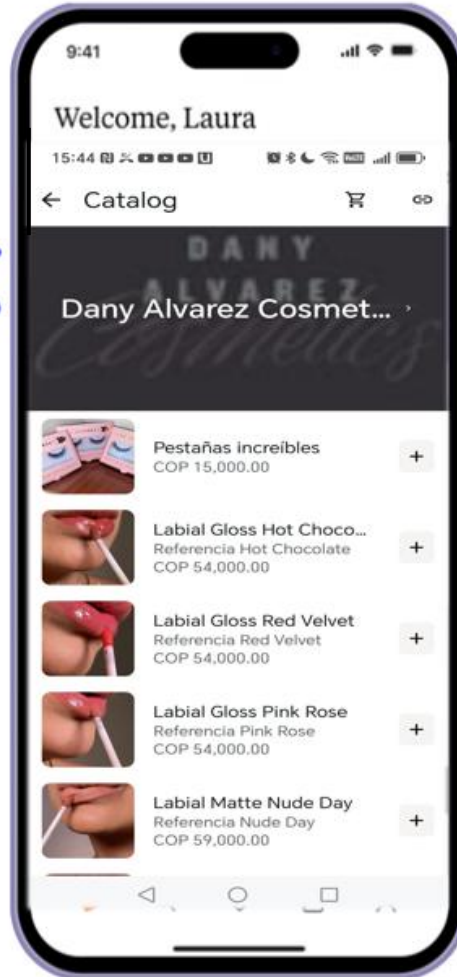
9:41

Welcome, Laura

15:44

← Catalog

DANY ALVAREZ Cosmetics

Dany Alvarez Cosmet... ›

Pestañas increíbles
COP 15,000.00
+

Labial Gloss Hot Choco...
Referencia Hot Chocolate
COP 54,000.00
+

Labial Gloss Red Velvet
Referencia Red Velvet
COP 54,000.00
+

Labial Gloss Pink Rose
Referencia Pink Rose
COP 54,000.00
+

Labial Matte Nude Day
Referencia Nude Day
COP 59,000.00
+